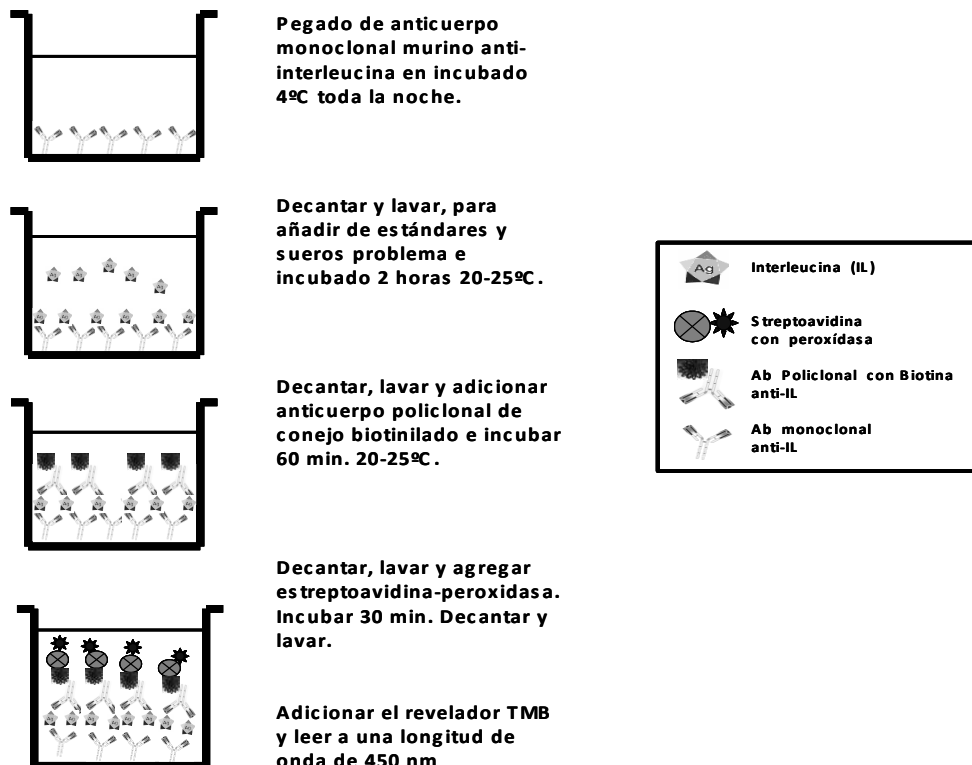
Pegado de anticuerpo monoclonal murino anti-interleucina en incubado 4ºC toda la noche.

Decantar y lavar, para añadir de estándares y sueros problema e incubado 2 horas 20-25ºC.

Decantar, lavar y adicionar anticuerpo policlonal de conejo biotinilado e incubar 60 min. 20-25ºC.

Decantar, lavar y agregar estreptoavidina-peroxidasa. Incubar 30 min. Decantar y lavar.

Adicionar el revelador TMB y leer a una longitud de onda de 450 nm.

Ag Interleucina (IL)

Streptoavidina con peroxídasa

Ab Policlonal con Biotina anti-IL

Ab monoclonal anti-IL